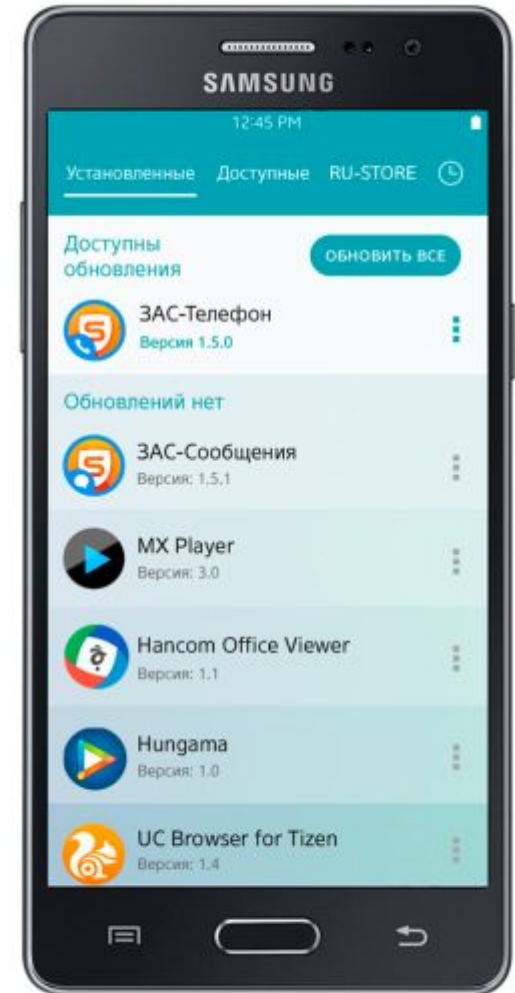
SAMSUNG

12:45 PM

Установленные Доступные RU-STORE

Доступны обновления

ОБНОВИТЬ ВСЕ

ЗАС-Телефон
Версия 1.5.0

Обновлений нет

ЗАС-Сообщения
Версия: 1.5.1

MX Player
Версия: 3.0

Hancom Office Viewer
Версия: 1.1

Hungama
Версия: 1.0

UC Browser for Tizen
Версия: 1.4